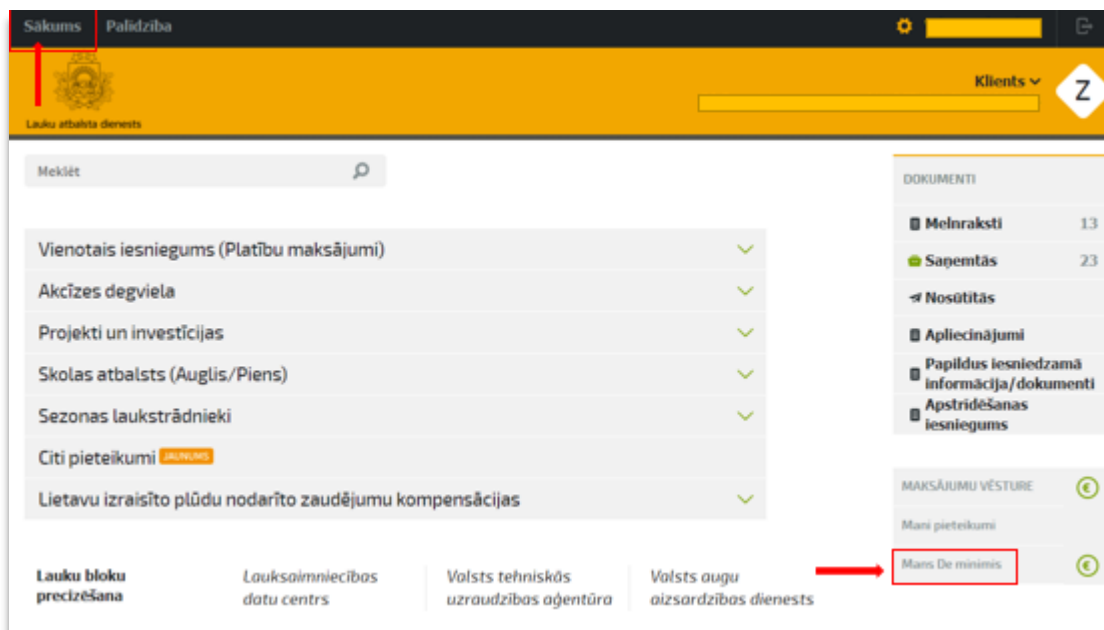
Sākums Palīdzība

Z

Lauku atbalsta dienests

Klients

Meklēt

Vienotais iesniegums (Platību maksājumi)

Akcīzes degviela

Projekti un investīcijas

Skolas atbalsts (Auglis/Piens)

Sezonas laukstrādnieki

Citi pieteikumi JAUNUMS

Lietavu izraisīto plūdu nodarīto zaudējumu kompensācijas

DOKUMENTI

Melnraksti 13

Saņemtās 23

Nosūtītās

Apliecinājumi

Papildus iesniedzamā informācija/dokumenti

Apstrīdēšanas iesniegums

MAKSĀJUMU VĒSTURE

Mani pieteikumi

Mans De minimis

Lauku bloku precizēšana

Lauksaimniecības datu centrs

Valsts tehniskās uzraudzības aģentūra

Valsts augu aizsardzības dienests